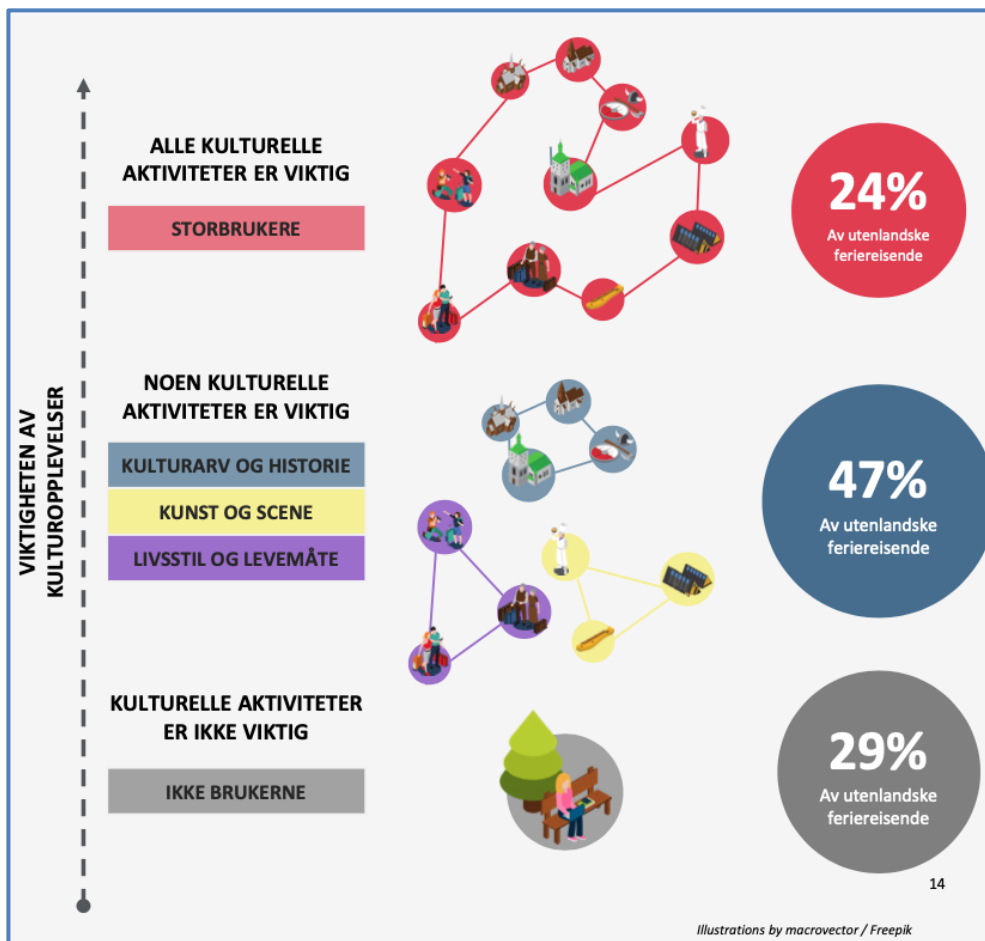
VIKTIGHETEN AV KULTUROPPLEVELSER

ALLE KULTURELLE AKTIVITETER ER VIKTIG

STORBRUKERE

24%
Av utenlandske feriereisende

NOEN KULTURELLE AKTIVITETER ER VIKTIG

KULTURARV OG HISTORIE

KUNST OG SCENE

LIVSSTIL OG LEVEMÅTE

47%
Av utenlandske feriereisende

KULTURELLE AKTIVITETER ER IKKE VIKTIG

IKKE BRUKERNE

29%
Av utenlandske feriereisende

14

Illustrations by macrovector / Freepik